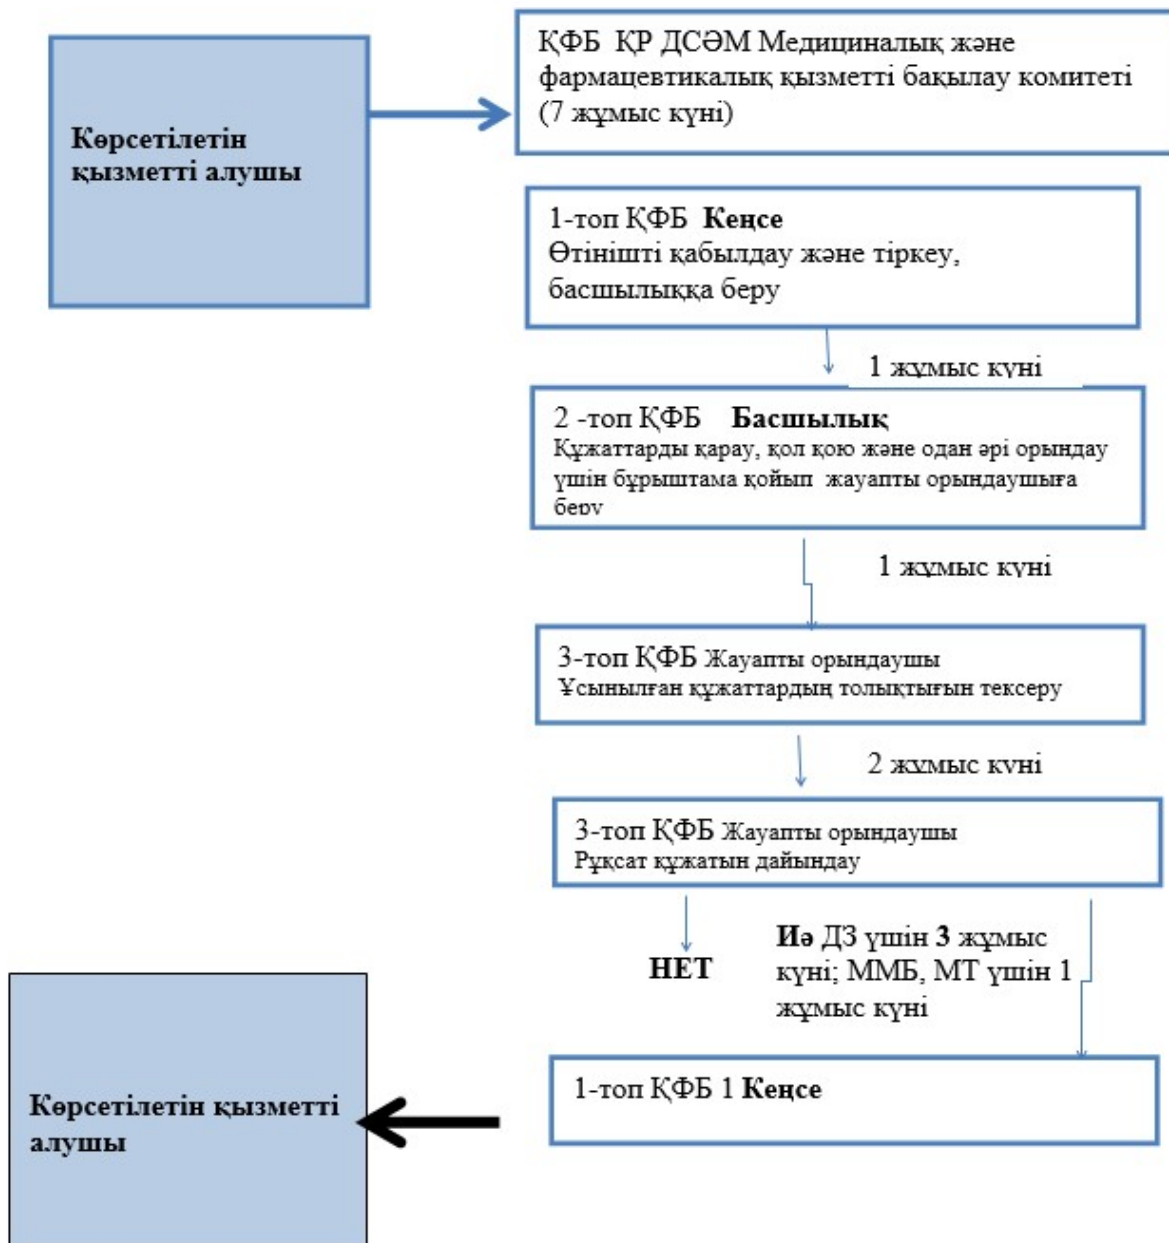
Көрсетілетін қызметті алушы

ҚФБ ҚР ДСӘМ Медициналық және фармацевтикалық қызметті бақылау комитеті (7 жұмыс күні)

1-топ ҚФБ **Кеңсе**
Өтінішті қабылдау және тіркеу, басшылыққа беру

1 жұмыс күні

2 -топ ҚФБ **Басшылық**
Құжаттарды қарау, қол қою және одан әрі орындау үшін бұрыштама қойып жауапты орындаушыға беру

1 жұмыс күні

3-топ ҚФБ Жауапты орындаушы
Ұсынылған құжаттардың толықтығын тексеру

2 жұмыс күні

3-топ ҚФБ Жауапты орындаушы
Рұқсат құжатын дайындау

НЕТ

**Иә** ДЗ үшін **3** жұмыс күні; ММБ, МТ үшін 1 жұмыс күні

1-топ ҚФБ 1 **Кеңсе**

Көрсетілетін қызметті алушы